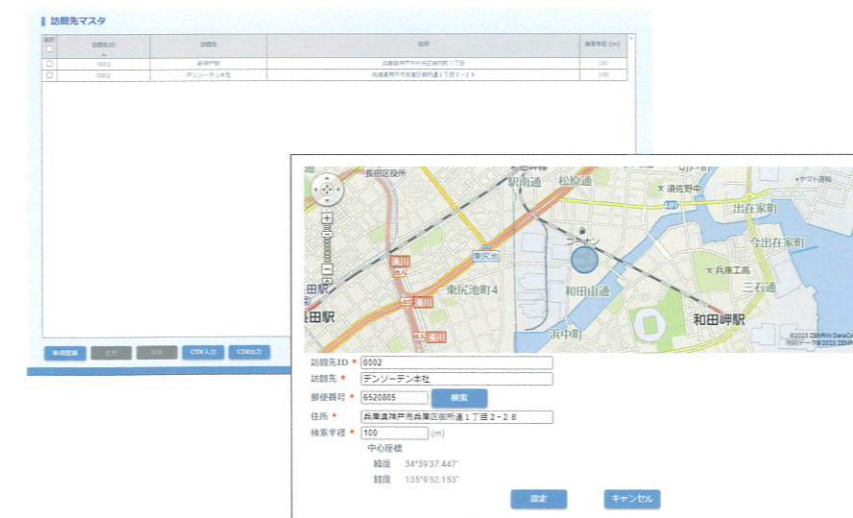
訪問先マスタ

| 選択 | 訪問先ID | 訪問先 | 住所 | 検索半径（m） |
|---|---|---|---|---|
| | 0001 | 長田戸町 | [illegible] | 100 |
| | 0002 | デンソーテン本社 | 兵庫県神戸市兵庫区御所通１丁目２－２８ | 100 |

新規登録 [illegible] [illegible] CSV入力 CSV出力

長田区役所
駅南通
松原通
湊谷中
出在家町
今出在家町
兵庫工高
三石通
東尻池
東尻池町４
和田山通
浜中町
和田岬駅
田駅
ヤマト運輸
コーナン
©2023 ZENRIN DataCom
地図データ©2023 ZENRIN

訪問先ID＊ 0002
訪問先＊ デンソーテン本社
郵便番号＊ 6520885 検索
住所＊ 兵庫県神戸市兵庫区御所通１丁目２－２８
検索半径＊ 100 (m)
中心座標
緯度 34°39'37.447"
経度 135°9'52.153"
設定 キャンセル